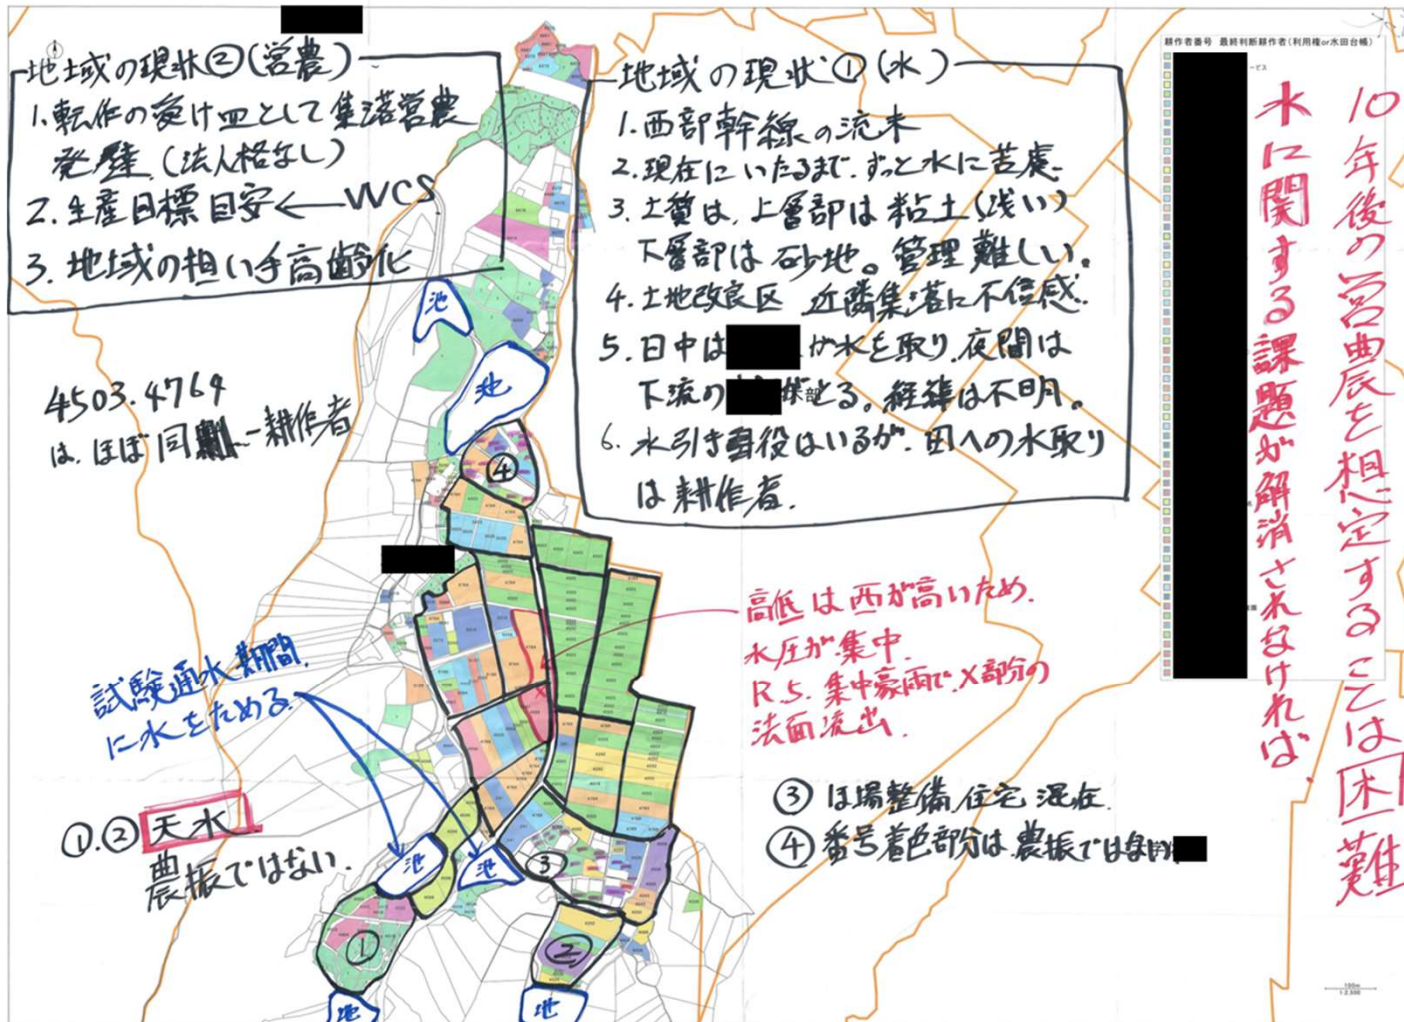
地域の現状②(営農)
1. 転作の受け皿として集落営農発足(法人格なし)
2. 生産目標目安 ← WCS
3. 地域の担い手高齢化

地域の現状①(水)
1. 西部幹線の流末
2. 現在にいたるまで、ずっと水に苦慮
3. 土質は、上層部は粘土(浅い) 下層部は砂地。管理難しい。
4. 土地改良区 近隣集落に不信感
5. 日中は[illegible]が水を取り、夜間は下流の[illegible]様が取る。経緯は不明。
6. 水引き當役はいるが、田への水取りは耕作者

耕作者番号 最終判断耕作者(利用権or水田台帳)

10年後の営農を想定することは困難
水に関する課題が解消されなければ、

池
池
4503.4764 は、ほぼ同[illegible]一耕作者
④
高低は西が高いため、水圧が集中
R.5. 集中豪雨で X部分の法面流出
試験通水期間に水をためる
③ ほ場整備 住宅 混在
④ 番号着色部分は農振では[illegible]
①.② 天水 農振ではない。
池
池
③
①
②
池
池